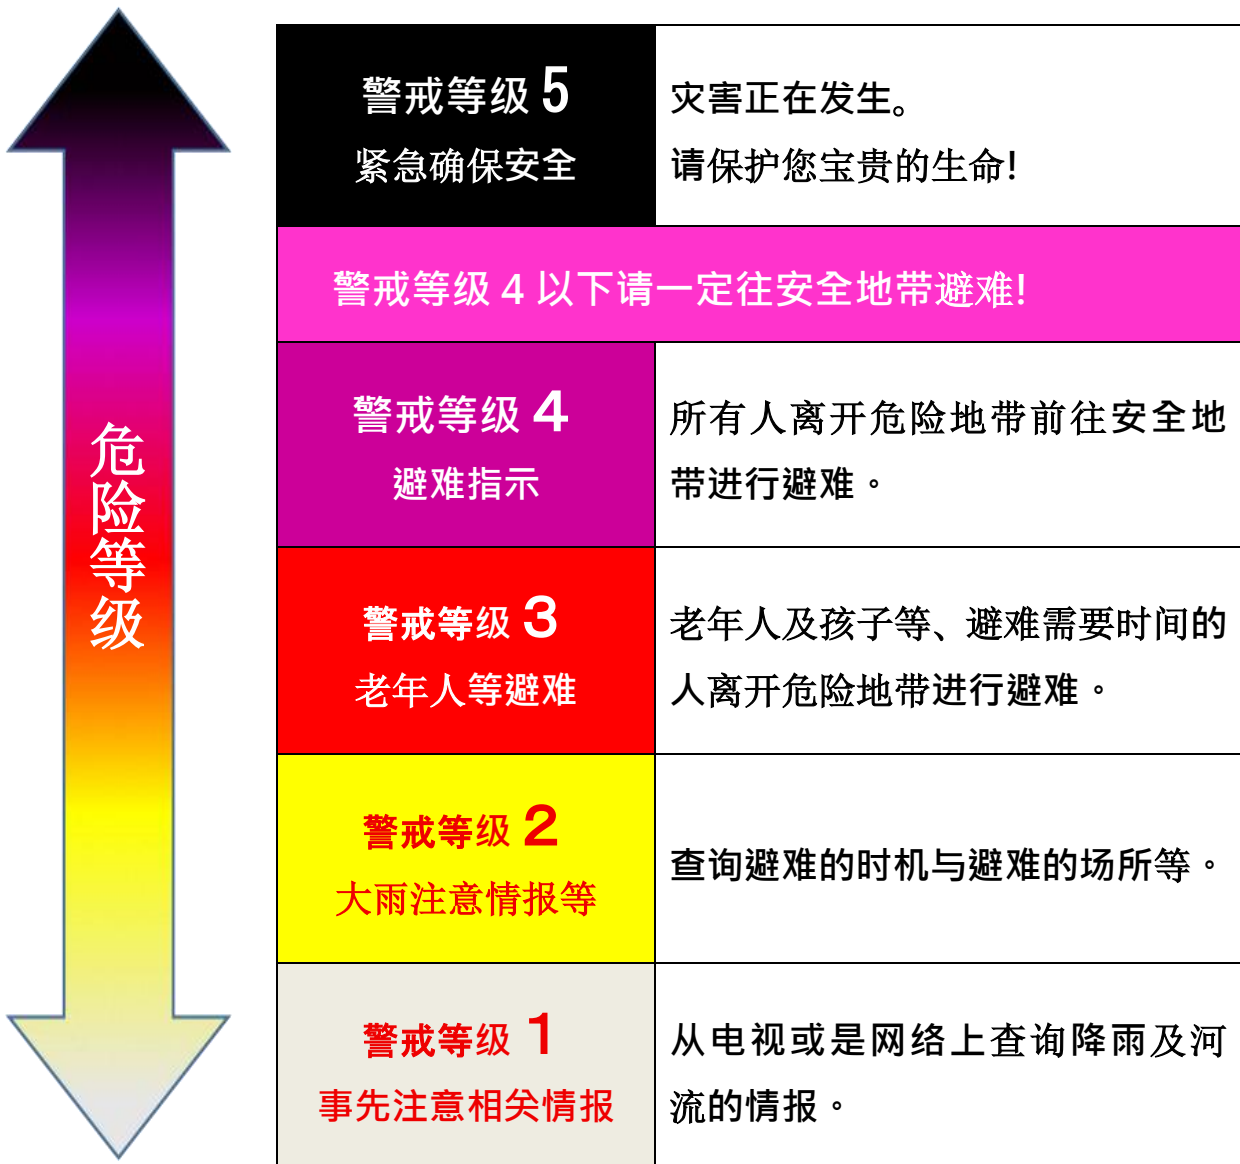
危险等级

| 警戒等级 5 紧急确保安全 | 灾害正在发生。请保护您宝贵的生命! |
|---|---|
| 警戒等级 4 以下请一定往安全地带避难! | |
| 警戒等级 4 避难指示 | 所有人离开危险地带前往安全地带进行避难。 |
| 警戒等级 3 老年人等避难 | 老年人及孩子等、避难需要时间的人离开危险地带进行避难。 |
| 警戒等级 2 大雨注意情报等 | 查询避难的时机与避难的场所等。 |
| 警戒等级 1 事先注意相关情报 | 从电视或是网络上查询降雨及河流的情报。 |